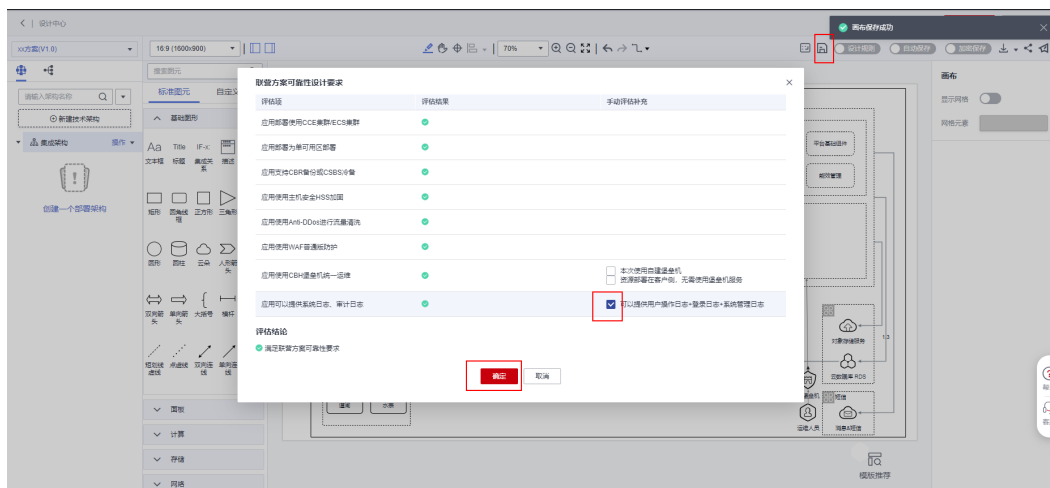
< | 设计中心

画布保存成功

xx方案(V1.0)
16:9 (1800x900)
70%

设计规范 自动保存 加密保存

画布
显示网格
网格元素

搜索图元
请输入架构名称
新建技术架构
标准图元 自定义
基础图形
集成架构 操作
创建一个部署架构

Aa Title IF-x
文本框 标题 集成技术 描述

矩形 圆角矩形 正方形 三角形
圆形 圆柱 云朵 人形箭头
双向箭头 单向箭头 大括号 横杆
短划线连线 点连线 双向连线 单向连线

图框
计算
存储
网络

联营方案可靠性设计要求

| 评估项 | 评估结果 | 手动评估补充 |
|---|---|---|
| 应用部署使用CCE集群/ECS集群 | ✔ | |
| 应用部署为单可用区部署 | ✔ | |
| 应用支持CBR备份或CSBS冷备 | ✔ | |
| 应用使用主机安全HSS加固 | ✔ | |
| 应用使用Anti-DDos进行流量清洗 | ✔ | |
| 应用使用WAF普通版防护 | ✔ | |
| 应用使用CBH堡垒机统一运维 | ✔ | 本次使用自建堡垒机<br>资源部署在客户侧，无需使用堡垒机服务 |
| 应用可以提供系统日志，审计日志 | ✔ | ☑ 可以提供用户操作日志+登录日志+系统管理日志 |

评估结论
满足联营方案可靠性要求

确定 取消

平台基础组件
邮政管理
对象存储服务
云数据库 RDS
运维人员
简单邮件通知
模版推荐